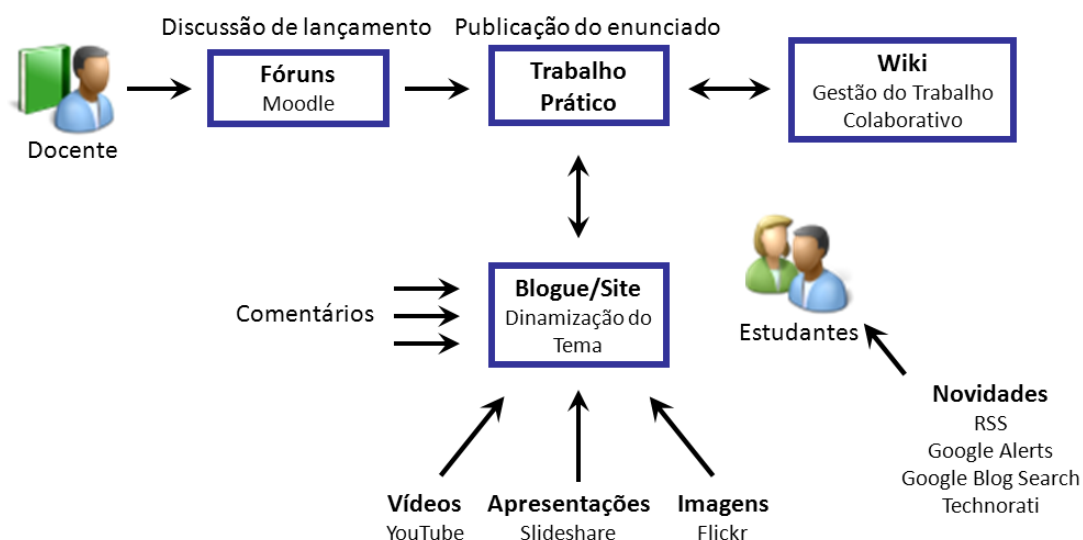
Discussão de lançamento

Publicação do enunciado

Docente

**Fóruns**
Moodle

**Trabalho Prático**

**Wiki**
Gestão do Trabalho Colaborativo

Comentários

**Blogue/Site**
Dinamização do Tema

Estudantes

**Novidades**
RSS
Google Alerts
Google Blog Search
Technorati

**Vídeos**
YouTube

**Apresentações**
Slideshare

**Imagens**
Flickr